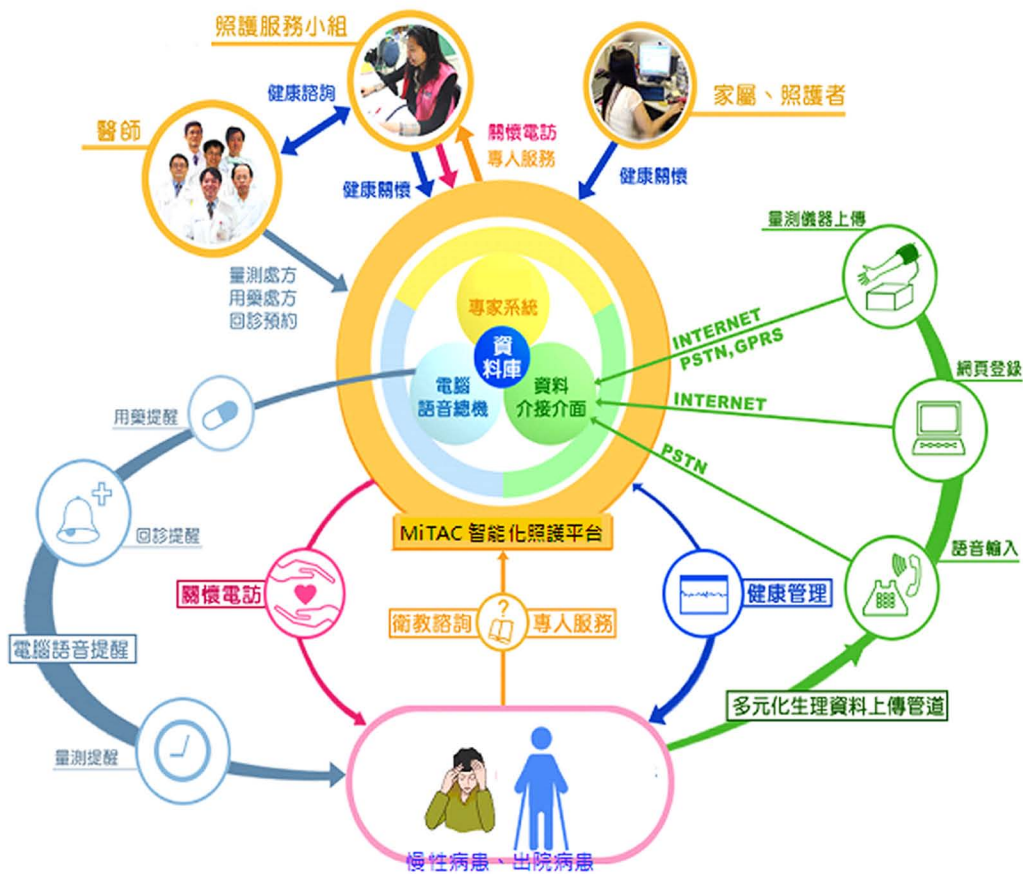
照護服務小組

健康諮詢

醫師

關懷電訪
專人服務

家屬、照護者

健康關懷

健康關懷

量測處方
用藥處方
回診預約

專家系統

資料庫

電腦
語音總機

資料
介接介面

量測儀器上傳

INTERNET
PSTN,GPRS

網頁登錄

INTERNET

PSTN

用藥提醒

回診提醒

MiTAC 智能化照護平台

語音輸入

關懷電訪

衛教諮詢

專人服務

健康管理

電腦語音提醒

多元化生理資料上傳管道

量測提醒

慢性病患、出院病患